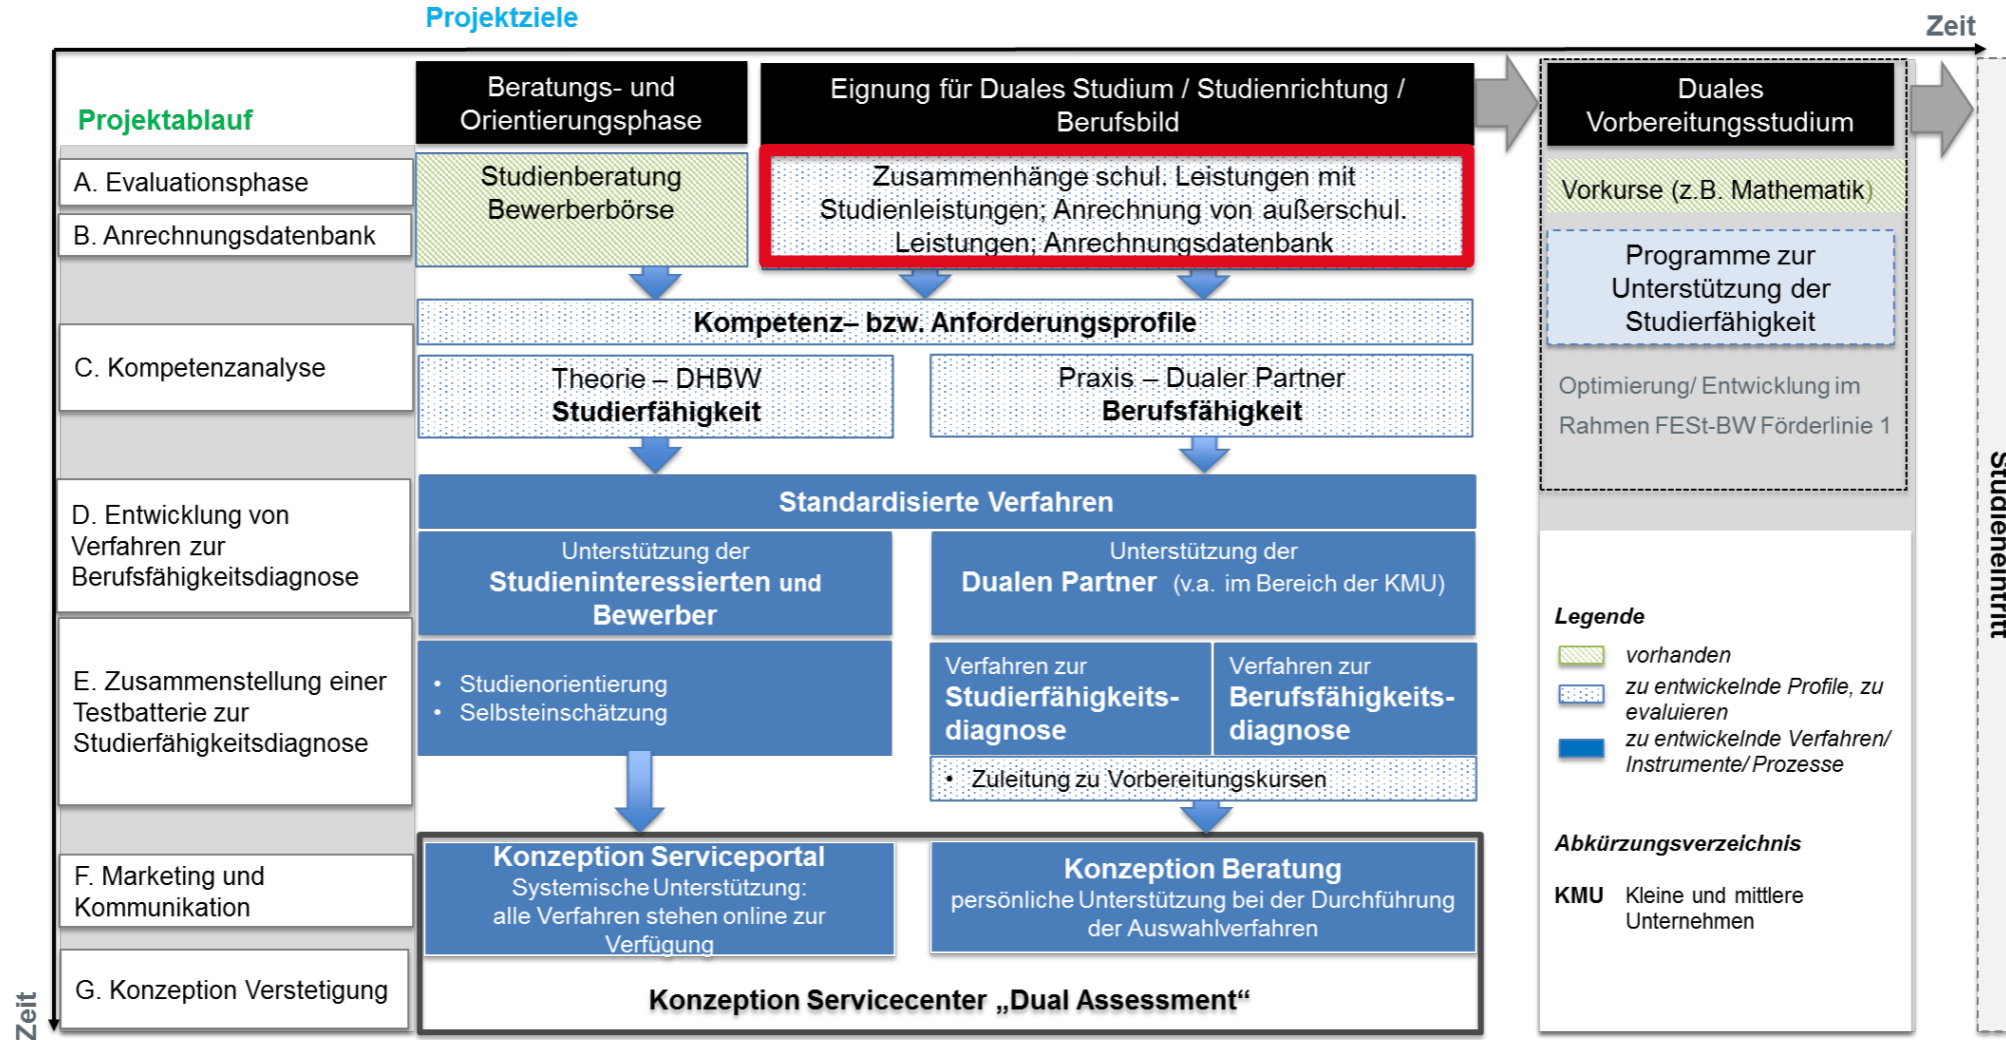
Projektziele

Zeit

Projektablauf

A. Evaluationsphase

B. Anrechnungsdatenbank

C. Kompetenzanalyse

D. Entwicklung von Verfahren zur Berufsfähigkeitsdiagnose

E. Zusammenstellung einer Testbatterie zur Studierfähigkeitsdiagnose

F. Marketing und Kommunikation

G. Konzeption Verstetigung

Zeit

Beratungs- und Orientierungsphase

Eignung für Duales Studium / Studienrichtung / Berufsbild

Duales Vorbereitungsstudium

Studienberatung Bewerberbörse

Zusammenhänge schul. Leistungen mit Studienleistungen; Anrechnung von außerschul. Leistungen; Anrechnungsdatenbank

Vorkurse (z.B. Mathematik)

Programme zur Unterstützung der Studierfähigkeit

Optimierung/ Entwicklung im Rahmen FESt-BW Förderlinie 1

Kompetenz– bzw. Anforderungsprofile

Theorie – DHBW
Studierfähigkeit

Praxis – Dualer Partner
Berufsfähigkeit

Standardisierte Verfahren

Unterstützung der
Studieninteressierten und Bewerber

Unterstützung der
Dualen Partner (v.a. im Bereich der KMU)

• Studienorientierung
• Selbsteinschätzung

Verfahren zur
Studierfähigkeits-diagnose

Verfahren zur
Berufsfähigkeits-diagnose

• Zuleitung zu Vorbereitungskursen

Konzeption Serviceportal
Systemische Unterstützung: alle Verfahren stehen online zur Verfügung

Konzeption Beratung
persönliche Unterstützung bei der Durchführung der Auswahlverfahren

Konzeption Servicecenter „Dual Assessment“

Legende
vorhanden
zu entwickelnde Profile, zu evaluieren
zu entwickelnde Verfahren/ Instrumente/ Prozesse

Abkürzungsverzeichnis
KMU Kleine und mittlere Unternehmen

Studieneintritt